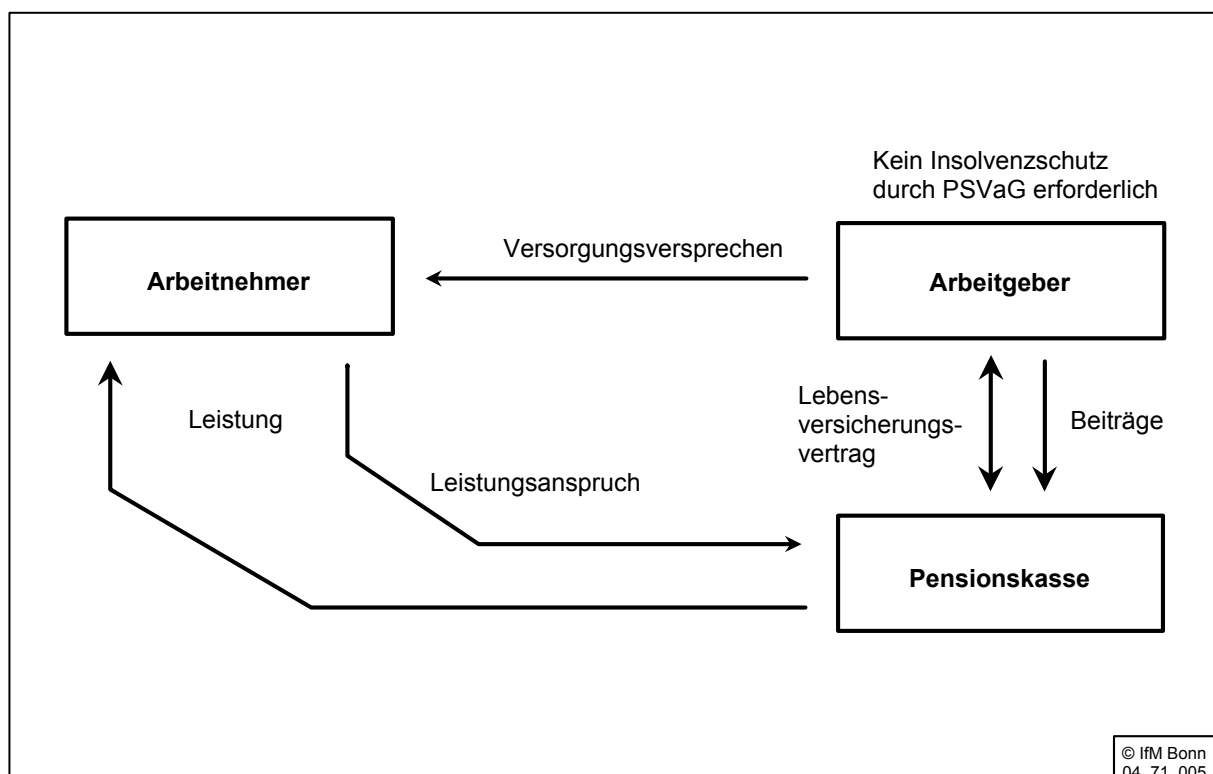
Kein Insolvenzschutz durch PSVaG erforderlich

Arbeitnehmer

Versorgungsversprechen

Arbeitgeber

Leistung

Lebens-
versicherungs-
vertrag

Beiträge

Leistungsanspruch

Pensionskasse

© IfM Bonn
04 71 005